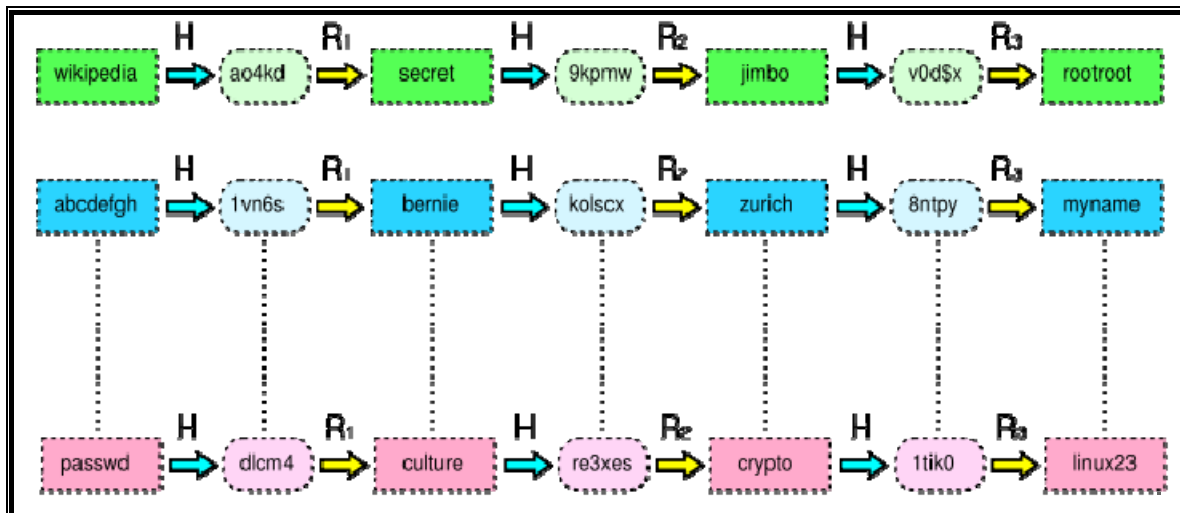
wikipedia $\xrightarrow{H}$ ao4kd $\xrightarrow{R_1}$ secret $\xrightarrow{H}$ 9kpmw $\xrightarrow{R_2}$ jimbo $\xrightarrow{H}$ v0d$x $\xrightarrow{R_3}$ rootroot

abcdefgh $\xrightarrow{H}$ 1vn6s $\xrightarrow{R_1}$ bernie $\xrightarrow{H}$ kolscx $\xrightarrow{R_2}$ zurich $\xrightarrow{H}$ 8ntpy $\xrightarrow{R_3}$ myname

passwd $\xrightarrow{H}$ dlcm4 $\xrightarrow{R_1}$ culture $\xrightarrow{H}$ re3xes $\xrightarrow{R_2}$ crypto $\xrightarrow{H}$ 1tik0 $\xrightarrow{R_3}$ linux23